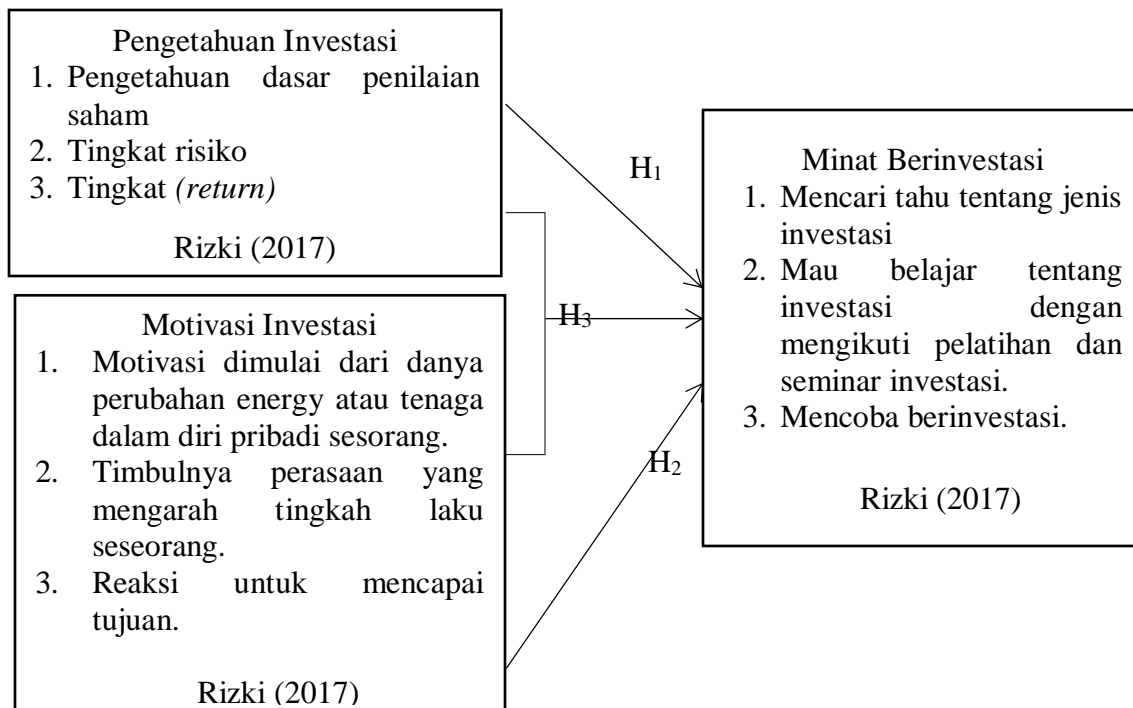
Pengetahuan Investasi
1. Pengetahuan dasar penilaian saham
2. Tingkat risiko
3. Tingkat *(return)*

Rizki (2017)

Motivasi Investasi
1. Motivasi dimulai dari danya perubahan energy atau tenaga dalam diri pribadi sesorang.
2. Timbulnya perasaan yang mengarah tingkah laku seseorang.
3. Reaksi untuk mencapai tujuan.

Rizki (2017)

$H_1$

$H_3$

$H_2$

Minat Berinvestasi
1. Mencari tahu tentang jenis investasi
2. Mau belajar tentang investasi dengan mengikuti pelatihan dan seminar investasi.
3. Mencoba berinvestasi.

Rizki (2017)